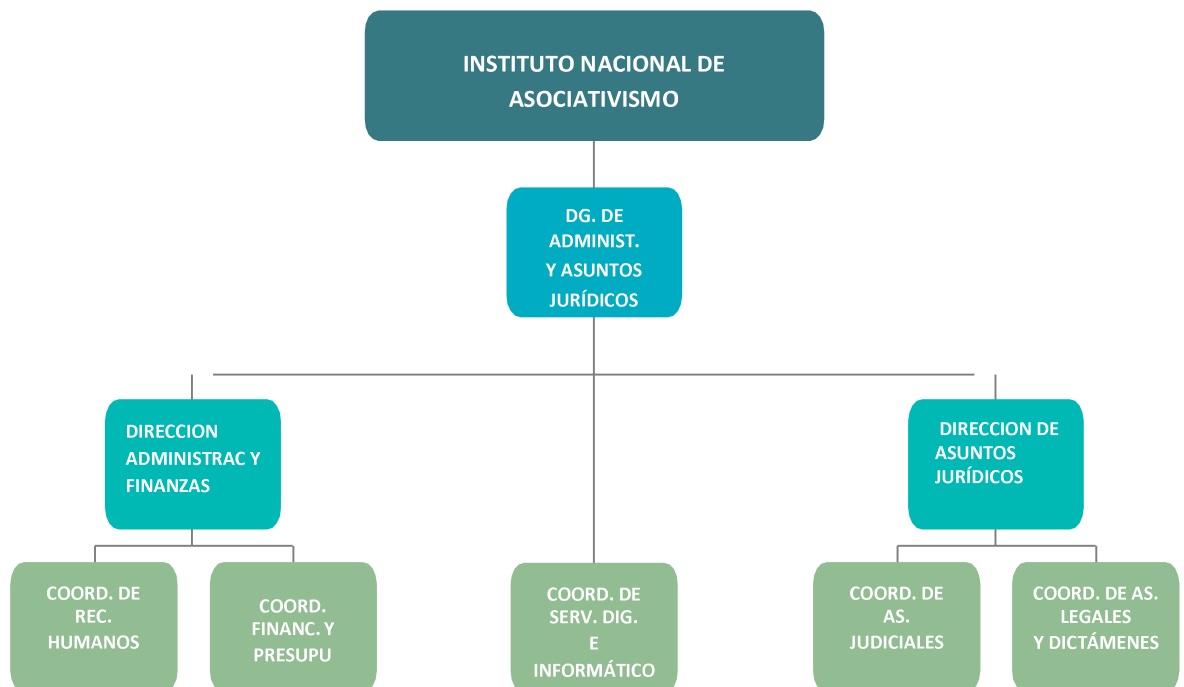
INSTITUTO NACIONAL DE ASOCIATIVISMO

DG. DE ADMINIST. Y ASUNTOS JURÍDICOS

DIRECCION ADMINISTRAC Y FINANZAS

DIRECCION DE ASUNTOS JURÍDICOS

COORD. DE REC. HUMANOS

COORD. FINANC. Y PRESUPU

COORD. DE SERV. DIG. E INFORMÁTICO

COORD. DE AS. JUDICIALES

COORD. DE AS. LEGALES Y DICTÁMENES